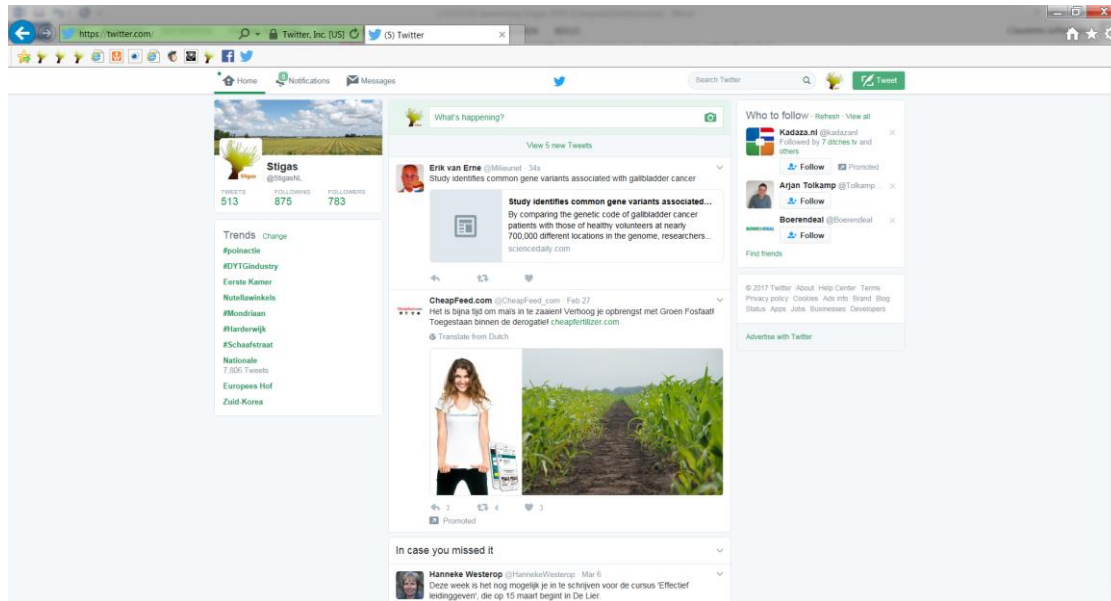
https://twitter.com/ Twitter, Inc. [US] (5) Twitter

Home Notifications Messages Search Twitter Tweet

Stigas
@StigasNL
TWEETS 513 FOLLOWING 875 FOLLOWERS 783

Trends · Change
#poinactie
#DYTGindustry
Eerste Kamer
Nutellawinkels
#Mondriaan
#Harderwijk
#Schaafstraat
Nationale
7,806 Tweets
Europees Hof
Zuid-Korea

What's happening?

View 5 new Tweets

Erik van Erne @Milieunet · 34s
Study identifies common gene variants associated with gallbladder cancer

Study identifies common gene variants associated...
By comparing the genetic code of gallbladder cancer patients with those of healthy volunteers at nearly 700,000 different locations in the genome, researchers...
sciencedaily.com

CheapFeed.com @CheapFeed_com · Feb 27
Het is bijna tijd om maïs in te zaaien! Verhoog je opbrengst met Groen Fosfaat! Toegestaan binnen de derogatie! cheapfertilizer.com
Translate from Dutch

3 4 3
Promoted

In case you missed it

Hanneke Westerop @HannekeWesterop · Mar 6
Deze week is het nog mogelijk je in te schrijven voor de cursus 'Effectief leidinggeven', die op 15 maart begint in De Lier.

Who to follow · Refresh · View all
Kadaza.nl @kadazanl
Followed by 7 ditches tv and others
Follow Promoted
Arjan Tolkamp @Tolkamp...
Follow
Boerendeal @Boerendeal
Follow
Find friends

© 2017 Twitter About Help Center Terms Privacy policy Cookies Ads info Brand Blog Status Apps Jobs Businesses Developers

Advertise with Twitter